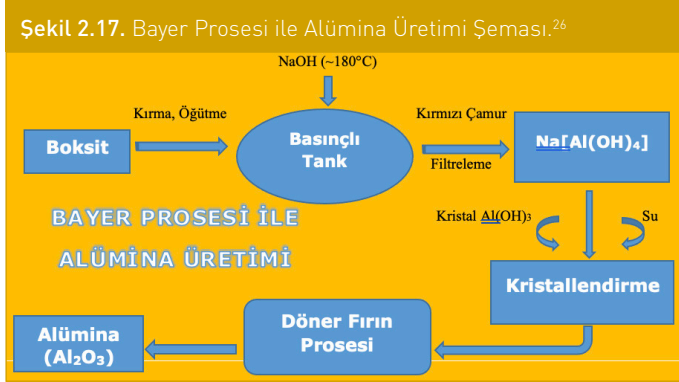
Şekil 2.17. Bayer Prosesi ile Alümina Üretimi Şeması.$^{26}$

NaOH (~180°C)

Kırma, Öğütme

Boksit

Basınçlı Tank

Kırmızı Çamur

Filtreleme

Na[Al(OH)$_4$]

BAYER PROSESİ İLE ALÜMİNA ÜRETİMİ

Kristal Al(OH)$_3$

Su

Kristallendirme

Alümina ($Al_2O_3$)

Döner Fırın Prosesi